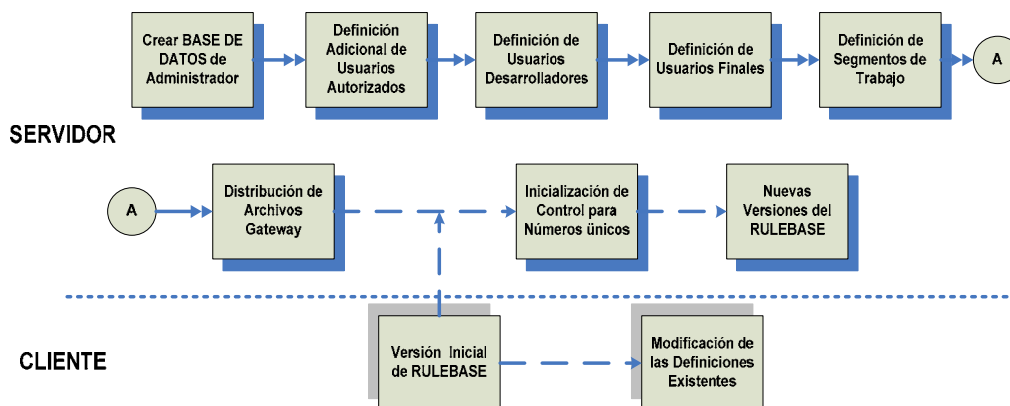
Crear BASE DE DATOS de Administrador

Definición Adicional de Usuarios Autorizados

Definición de Usuarios Desarrolladores

Definición de Usuarios Finales

Definición de Segmentos de Trabajo

A

SERVIDOR

A

Distribución de Archivos Gateway

Inicialización de Control para Números únicos

Nuevas Versiones del RULEBASE

CLIENTE

Versión Inicial de RULEBASE

Modificación de las Definiciones Existentes